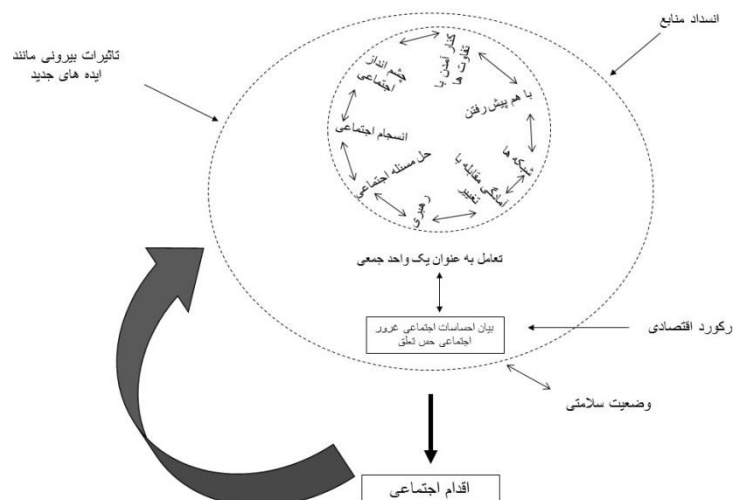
انسداد منابع

تاثیرات بیرونی مانند ایده های جدید

کنار آمدن با تفاوت ها

با هم پیش رفتن

شبکه ها

آمادگی مقابله با تغییر

رهبری

حل مسئله اجتماعی

انسجام اجتماعی

چشم انداز اجتماعی

تعامل به عنوان یک واحد جمعی

بیان احساسات اجتماعی غرور اجتماعی حس تعلق

رکورد اقتصادی

وضعیت سلامتی

اقدام اجتماعی